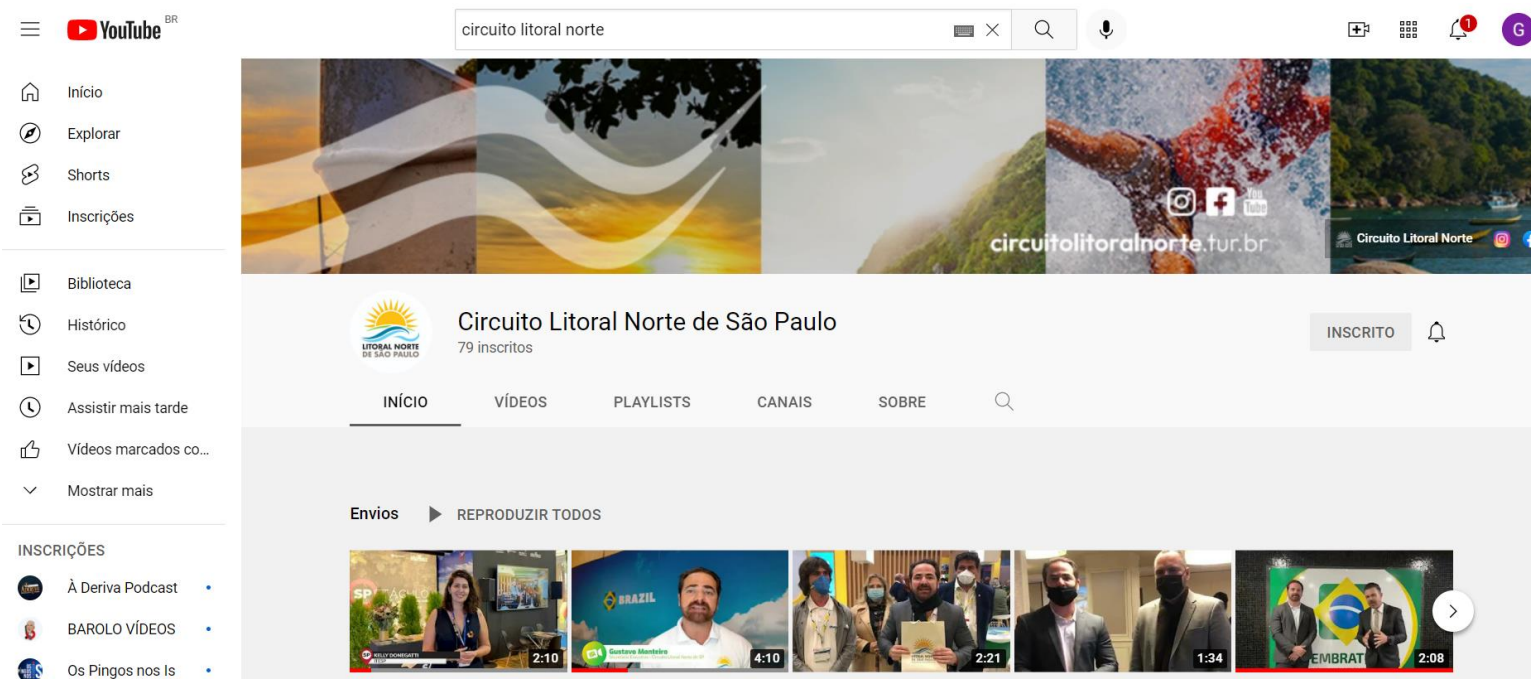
YouTube BR

circuito litoral norte

1

G

Início
Explorar
Shorts
Inscrições

Biblioteca
Histórico
Seus vídeos
Assistir mais tarde
Vídeos marcados co...
Mostrar mais

INSCRIÇÕES
À Deriva Podcast
BAROLO VÍDEOS
Os Pingos nos Is

circuitolitoralnorte.tur.br

Circuito Litoral Norte

LITORAL NORTE DE SÃO PAULO

Circuito Litoral Norte de São Paulo
79 inscritos

INSCRITO

INÍCIO VÍDEOS PLAYLISTS CANAIS SOBRE

Envios REPRODUZIR TODOS

KELLY DONEGATTI
2:10
BRAZIL
Gustavo Monteiro
4:10
2:21
1:34
EMBRAT
2:08